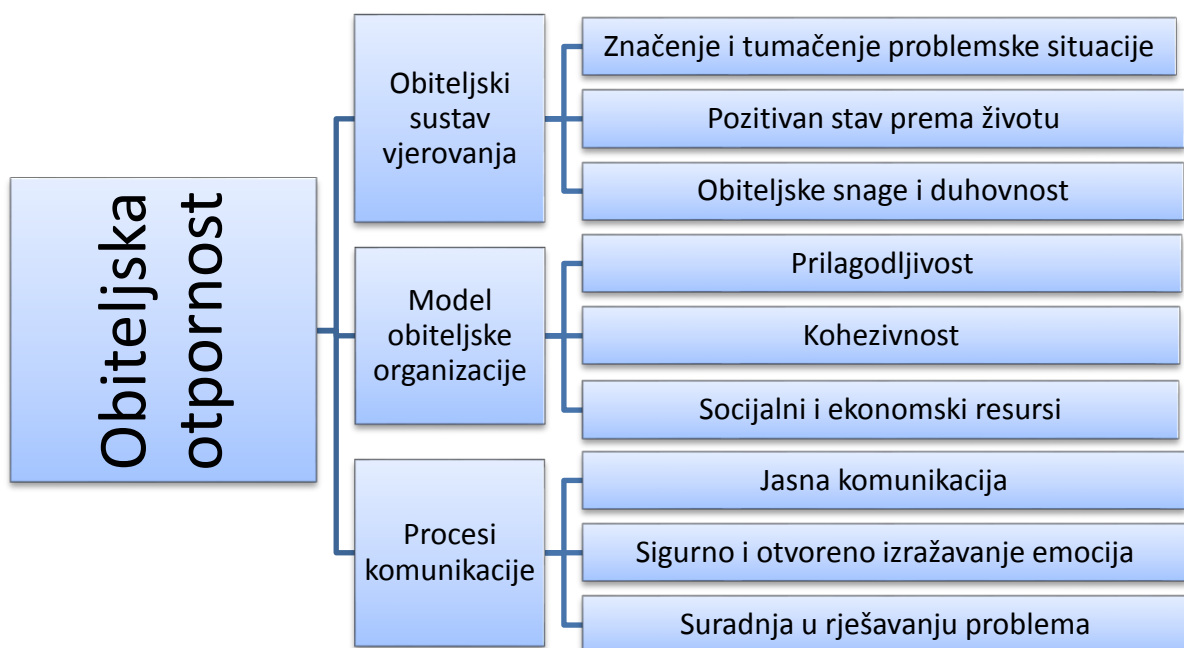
Obiteljska otpornost

Obiteljski sustav vjerovanja

Značenje i tumačenje problemske situacije

Pozitivan stav prema životu

Obiteljske snage i duhovnost

Model obiteljske organizacije

Prilagodljivost

Kohezivnost

Socijalni i ekonomski resursi

Procesi komunikacije

Jasna komunikacija

Sigurno i otvoreno izražavanje emocija

Suradnja u rješavanju problema